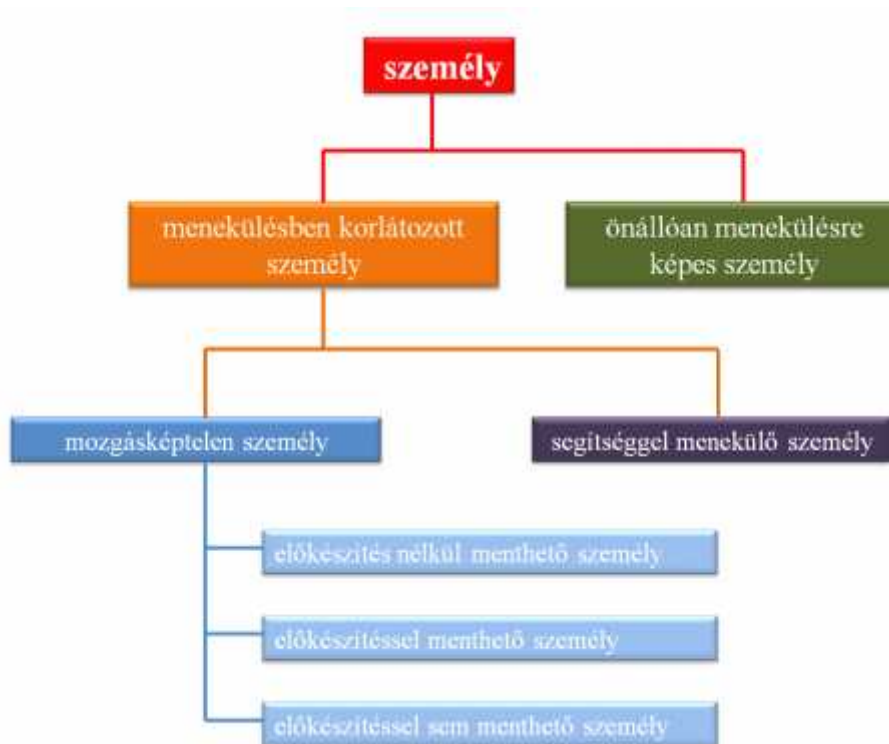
személy

menekülésben korlátozott személy

önállóan menekülésre képes személy

mozgásképtelen személy

segítséggel menekülő személy

előkészítés nélkül menthető személy

előkészítéssel menthető személy

előkészítéssel sem menthető személy